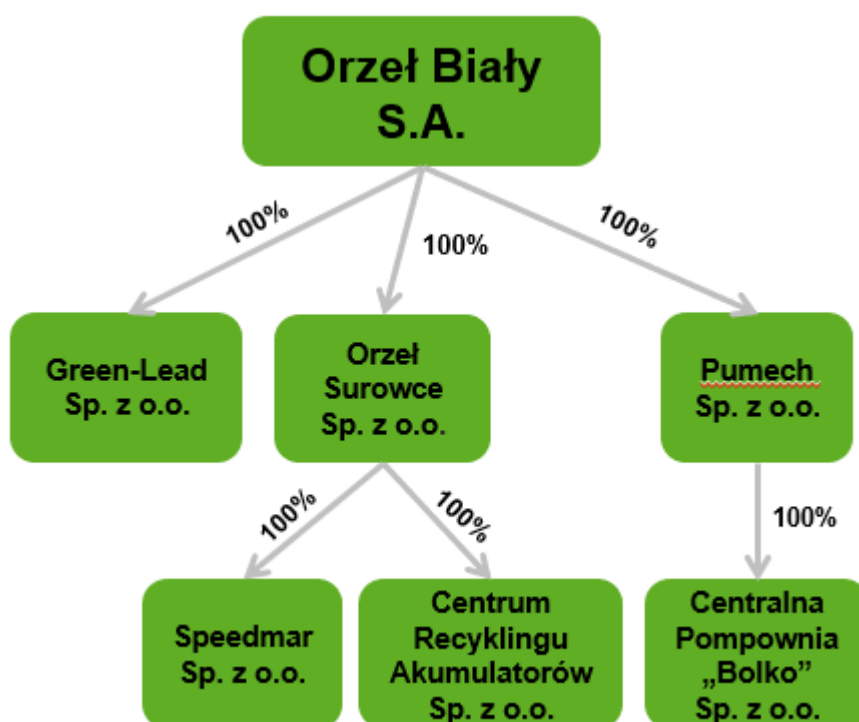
Orzeł Biały S.A.

100%

100%

100%

Green-Lead Sp. z o.o.

Orzeł Surowce Sp. z o.o.

Pumech Sp. z o.o.

100%

100%

100%

Speedmar Sp. z o.o.

Centrum Recyklingu Akumulatorów Sp. z o.o.

Centralna Pompownia „Bolko” Sp. z o.o.